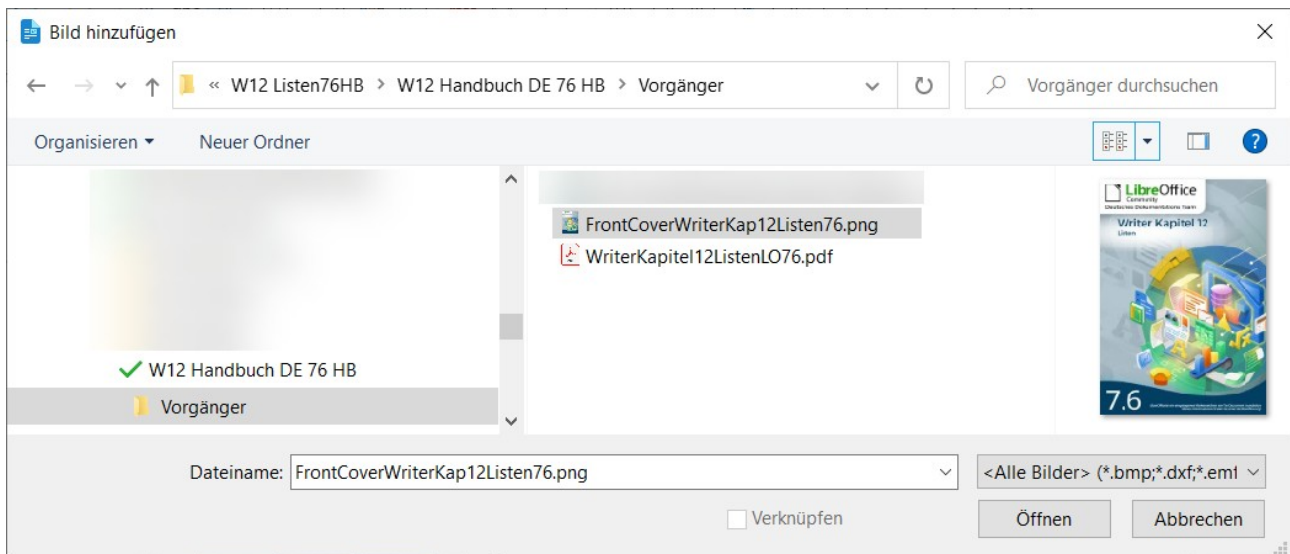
Bild hinzufügen

« W12 Listen76HB > W12 Handbuch DE 76 HB > Vorgänger

Vorgänger durchsuchen

Organisieren ▾ Neuer Ordner

W12 Handbuch DE 76 HB
Vorgänger

FrontCoverWriterKap12Listen76.png
WriterKapitel12ListenLO76.pdf

LibreOffice
Community
Deutsches Dokumentations-Team
Writer Kapitel 12
Listen
7.6

Dateiname: FrontCoverWriterKap12Listen76.png

<Alle Bilder> (*.bmp;*.dxf;*.emf

Verknüpfen

Öffnen Abbrechen